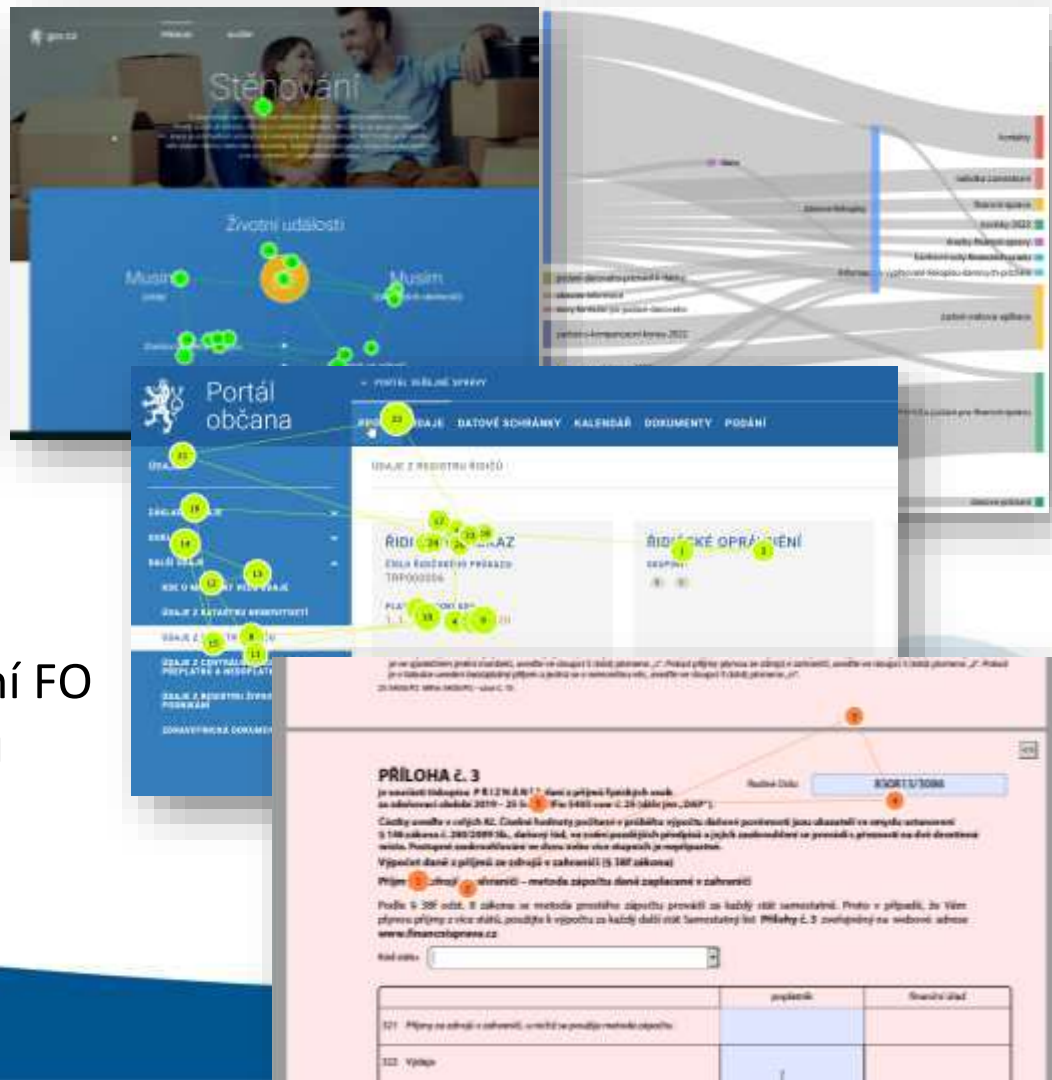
Stěhování

Životní události

Musím

Musím

Portál občana

PORTÁL DRŽENÉ SPRÁVY

ÚDAJE DATOVÉ SCHRÁNKY KALENDÁŘ DOKUMENTY PODÁNÍ

ÚDAJE Z REGISTRU ŘIDIČŮ

ŘIDI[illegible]AZ

ŘIDIČSKÉ OPRÁ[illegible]ĚNÍ

ÚDAJE Z KATASTRU NEMOVITOSTÍ

ÚDAJE Z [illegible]

ÍÍ FO

PŘÍLOHA č. 3

Výpočet daně z příjmů ze zdrojů v zahraničí (§ 38f zákona)

Příjm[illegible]ahraničí – metoda zápočtu daně zaplacené v zahraničí

www.financnisprava.cz

| | poplatník | finanční úřad |
|---|---|---|
| 321 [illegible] | | |
| 322 Výdaje | | |